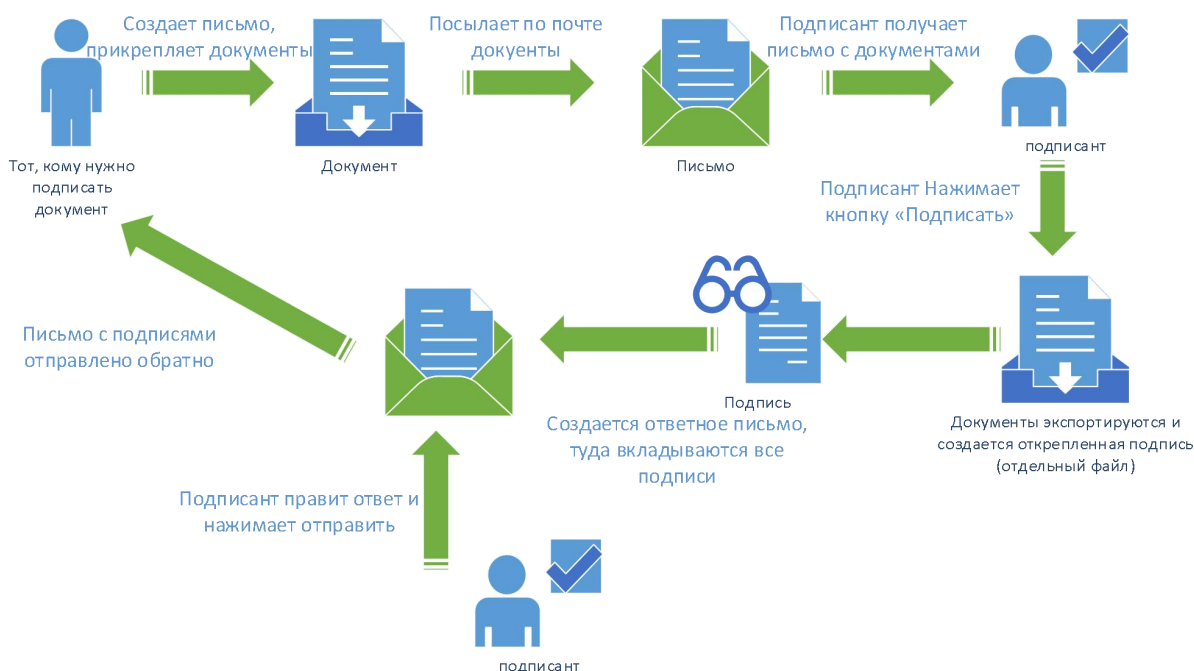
Тот, кому нужно подписать документ

Создает письмо, прикрепляет документы

Документ

Посылает по почте докуенты

Письмо

Подписант получает письмо с документами

подписант

Подписант Нажимает кнопку «Подписать»

Документы экспортируются и создается открепленная подпись (отдельный файл)

Подпись

Создается ответное письмо, туда вкладываются все подписи

Письмо с подписями отправлено обратно

Подписант правит ответ и нажимает отправить

подписант